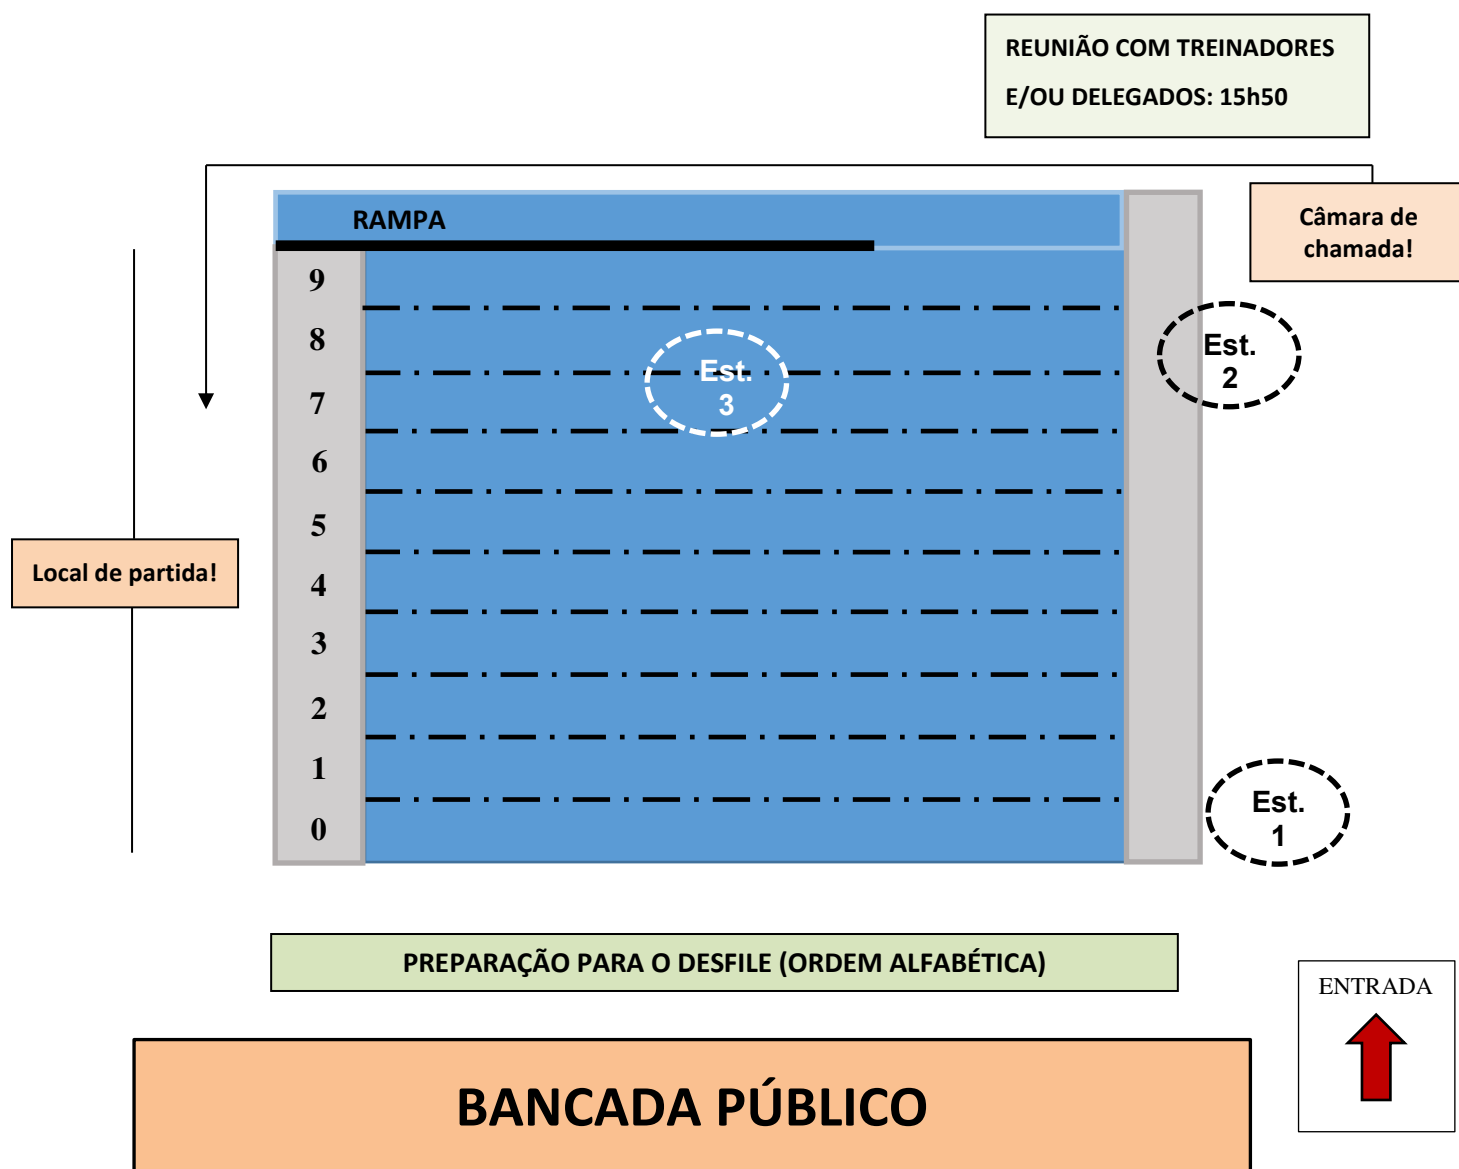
REUNIÃO COM TREINADORES
E/OU DELEGADOS: 15h50

RAMPA

Câmara de chamada!

9
8
7
6
5
4
3
2
1
0

Est. 3

Est. 2

Est. 1

Local de partida!

PREPARAÇÃO PARA O DESFILE (ORDEM ALFABÉTICA)

ENTRADA

BANCADA PÚBLICO